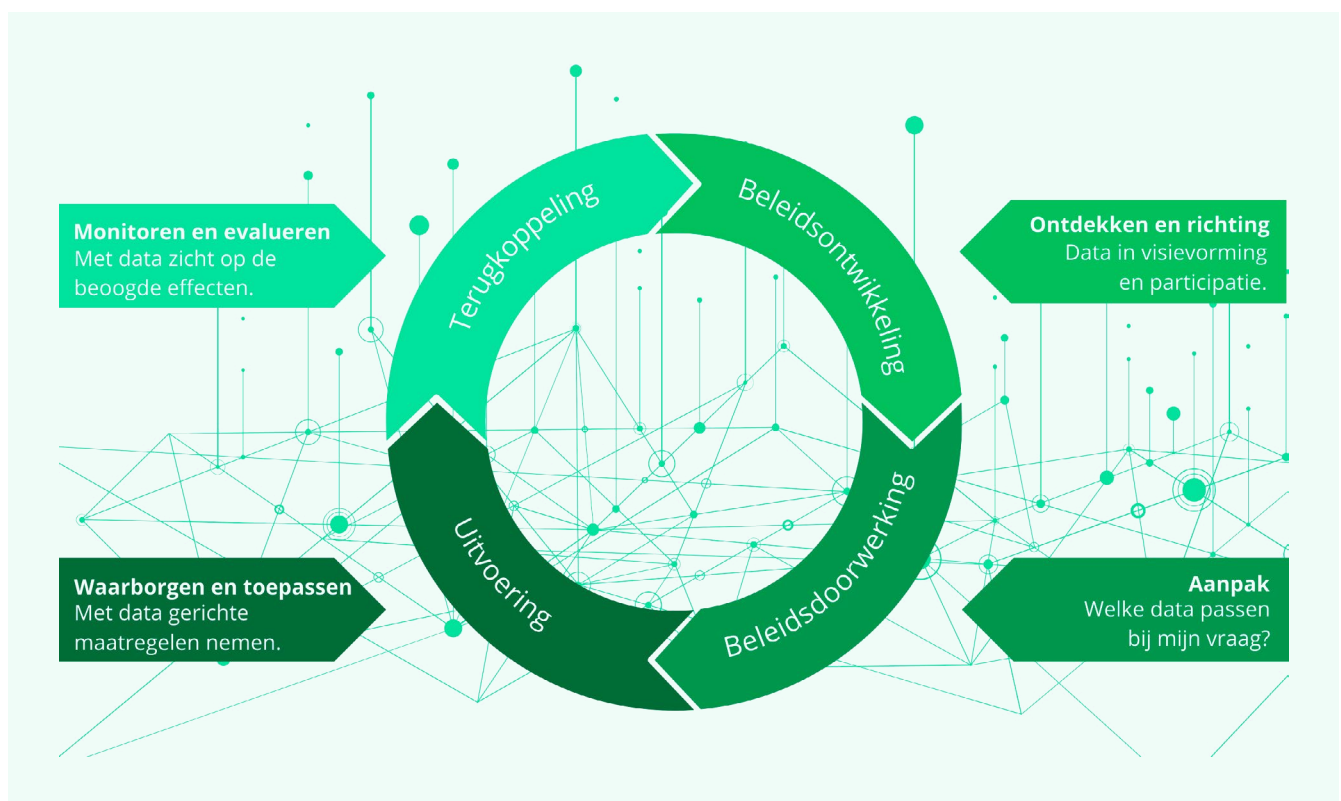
Monitoren en evalueren
Met data zicht op de beoogde effecten.

Terugkoppeling

Beleidsontwikkeling

Ontdekken en richting
Data in visievorming en participatie.

Waarborgen en toepassen
Met data gerichte maatregelen nemen.

Uitvoering

Beleidsdoorwerking

Aanpak
Welke data passen bij mijn vraag?